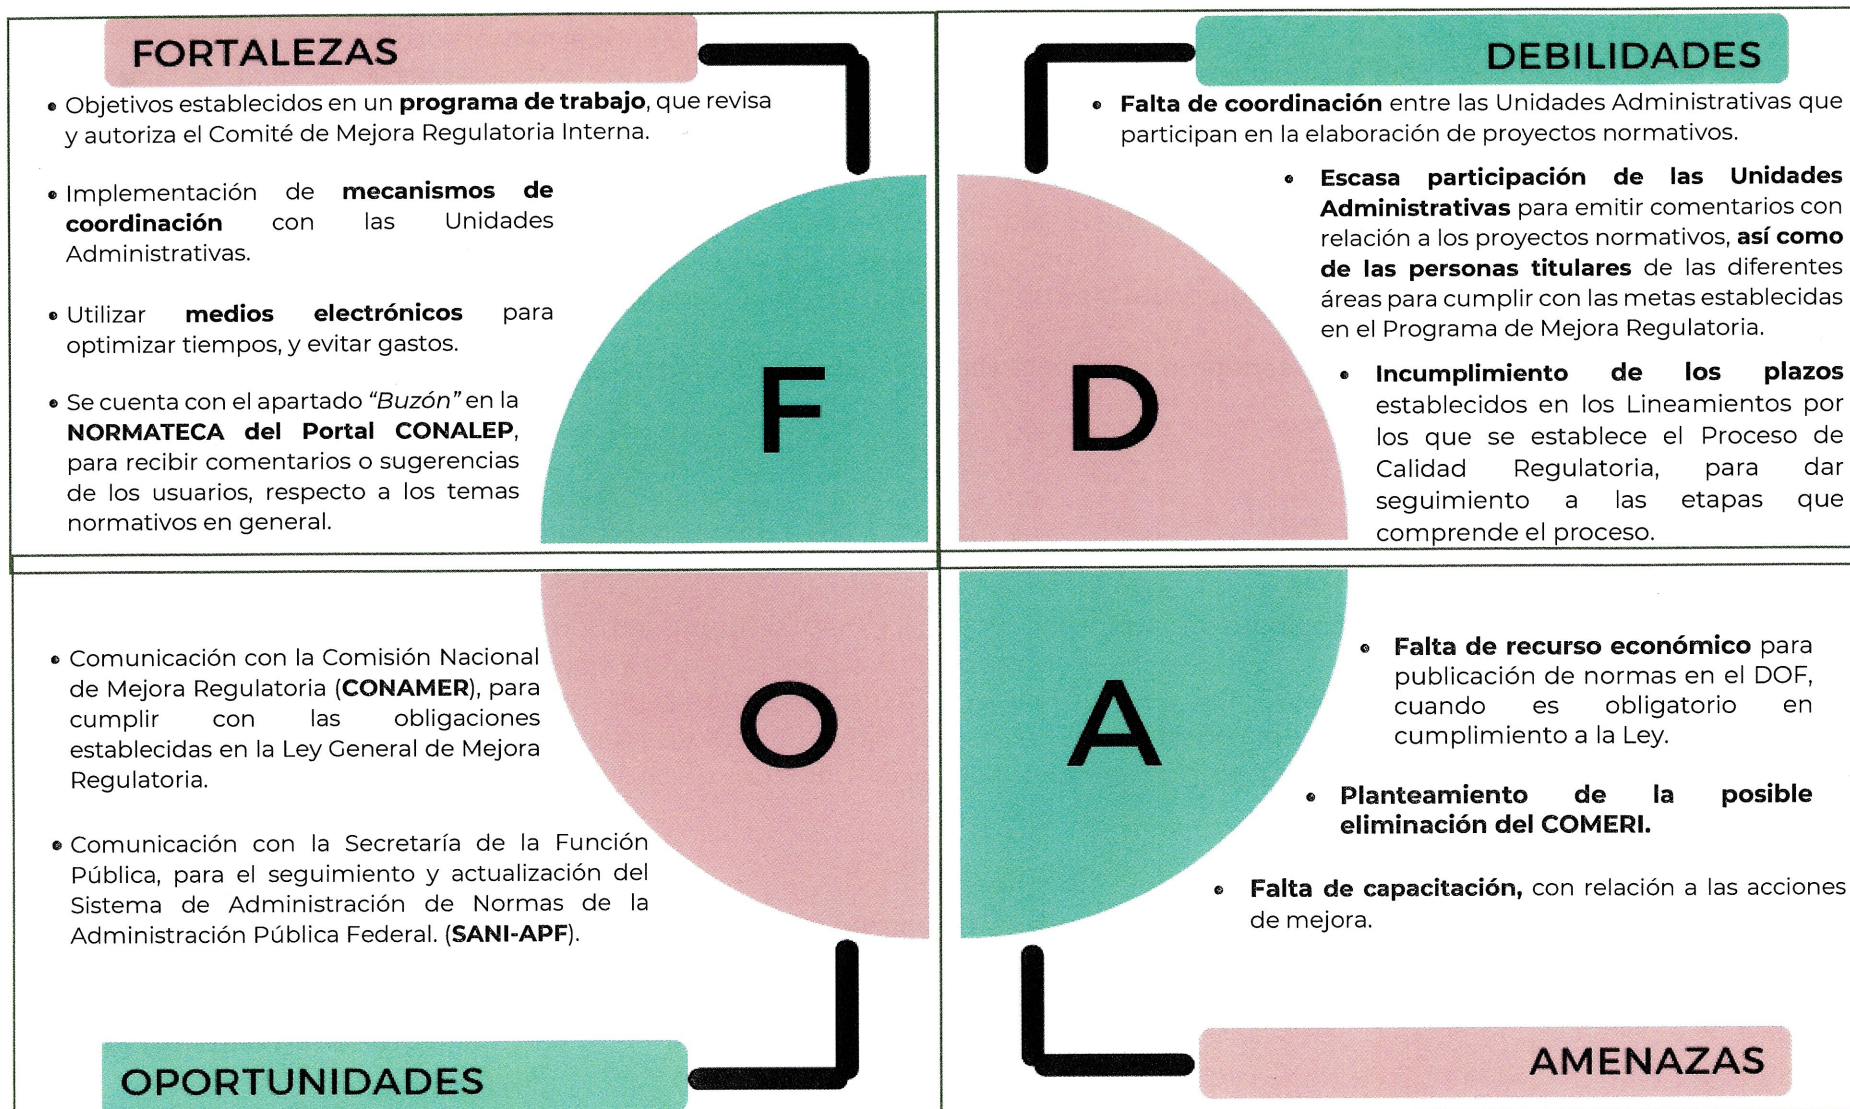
FORTALEZAS

• Objetivos establecidos en un programa de trabajo, que revisa y autoriza el Comité de Mejora Regulatoria Interna.

• Implementación de mecanismos de coordinación con las Unidades Administrativas.

• Utilizar medios electrónicos para optimizar tiempos, y evitar gastos.

• Se cuenta con el apartado "Buzón" en la NORMATECA del Portal CONALEP, para recibir comentarios o sugerencias de los usuarios, respecto a los temas normativos en general.

F

DEBILIDADES

• Falta de coordinación entre las Unidades Administrativas que participan en la elaboración de proyectos normativos.

• Escasa participación de las Unidades Administrativas para emitir comentarios con relación a los proyectos normativos, así como de las personas titulares de las diferentes áreas para cumplir con las metas establecidas en el Programa de Mejora Regulatoria.

• Incumplimiento de los plazos establecidos en los Lineamientos por los que se establece el Proceso de Calidad Regulatoria, para dar seguimiento a las etapas que comprende el proceso.

D

O

• Comunicación con la Comisión Nacional de Mejora Regulatoria (CONAMER), para cumplir con las obligaciones establecidas en la Ley General de Mejora Regulatoria.

• Comunicación con la Secretaría de la Función Pública, para el seguimiento y actualización del Sistema de Administración de Normas de la Administración Pública Federal. (SANI-APF).

OPORTUNIDADES

A

• Falta de recurso económico para publicación de normas en el DOF, cuando es obligatorio en cumplimiento a la Ley.

• Planteamiento de la posible eliminación del COMERI.

• Falta de capacitación, con relación a las acciones de mejora.

AMENAZAS